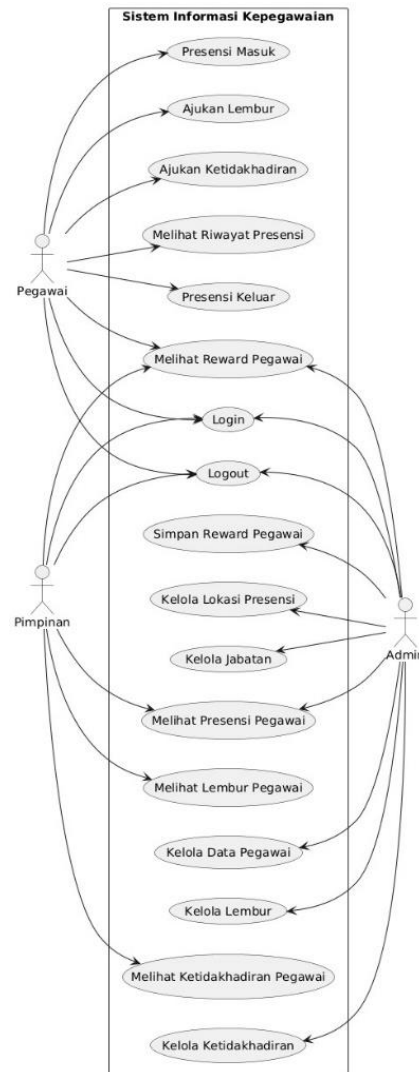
Sistem Informasi Kepegawaian

Presensi Masuk

Ajukan Lembur

Ajukan Ketidakhadiran

Melihat Riwayat Presensi

Pegawai

Presensi Keluar

Melihat Reward Pegawai

Login

Logout

Simpan Reward Pegawai

Kelola Lokasi Presensi

Pimpinan

Kelola Jabatan

Admin

Melihat Presensi Pegawai

Melihat Lembur Pegawai

Kelola Data Pegawai

Kelola Lembur

Melihat Ketidakhadiran Pegawai

Kelola Ketidakhadiran